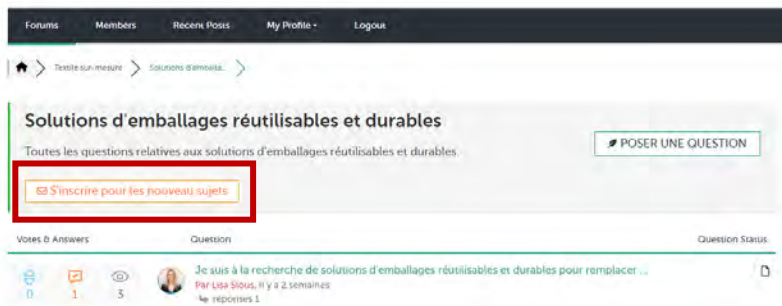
Forums Members Recent Posts My Profile ▾ Logout

Textile sur mesure > Solutions d'emballa...

Solutions d'emballages réutilisables et durables

Toutes les questions relatives aux solutions d'emballages réutilisables et durables

POSER UNE QUESTION

S'inscrire pour les nouveau sujets

Votes & Answers Question Question Status

0 1 3

Je suis à la recherche de solutions d'emballages réutilisables et durables pour remplacer ...

Par Lisa Sious, il y a 2 semaines

réponses 1